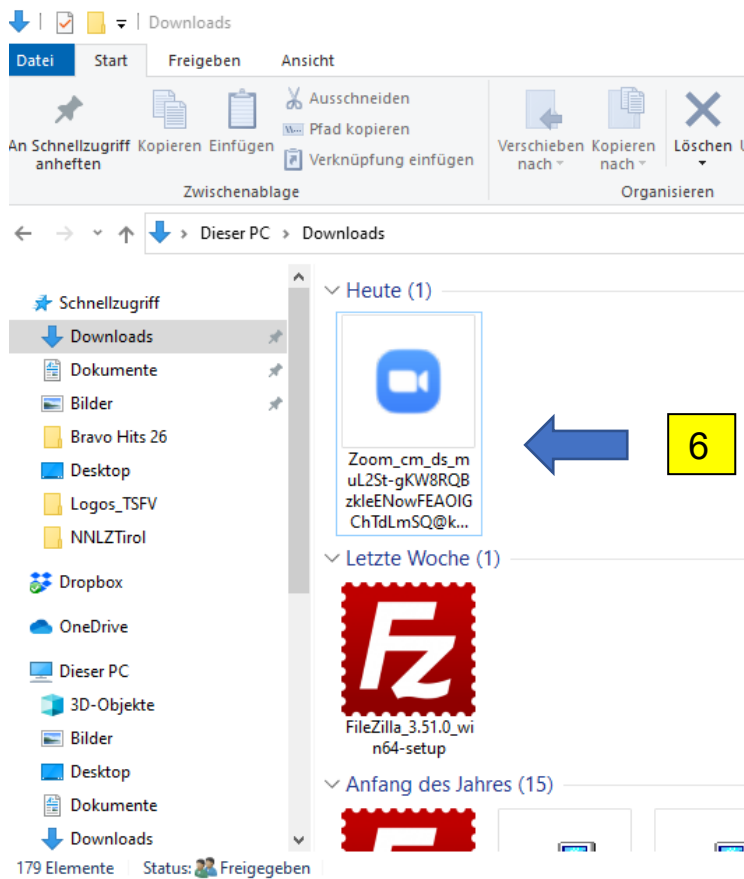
Downloads

Datei Start Freigeben Ansicht

An Schnellzugriff anheften Kopieren Einfügen
Ausschneiden
Pfad kopieren
Verknüpfung einfügen
Zwischenablage

Verschieben nach Kopieren nach Löschen
Organisieren

Dieser PC > Downloads

Schnellzugriff
Downloads
Dokumente
Bilder
Bravo Hits 26
Desktop
Logos_TSFV
NNLZTirol
Dropbox
OneDrive
Dieser PC
3D-Objekte
Bilder
Desktop
Dokumente
Downloads

Heute (1)

Zoom_cm_ds_muL2St-gKW8RQBzkleENowFEAOIGChTdLmSQ@k...

6

Letzte Woche (1)

FileZilla_3.51.0_win64-setup

Anfang des Jahres (15)

179 Elemente Status: Freigegeben